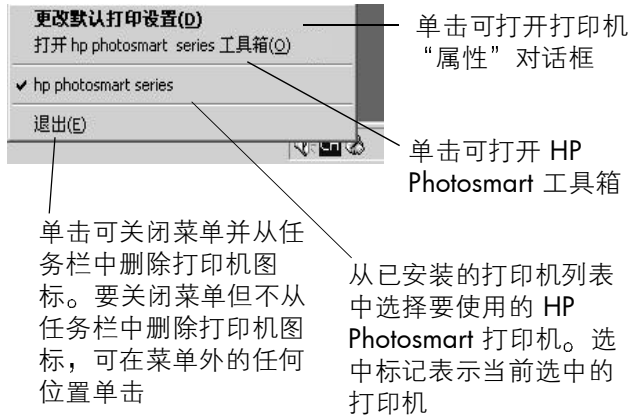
更改默认打印设置(D)
打开 hp photosmart series 工具箱(O)
✔ hp photosmart series
退出(E)

单击可打开打印机“属性”对话框

单击可打开 HP Photosmart 工具箱

单击可关闭菜单并从任务栏中删除打印机图标。要关闭菜单但不从任务栏中删除打印机图标，可在菜单外的任何位置单击

从已安装的打印机列表中选择要使用的 HP Photosmart 打印机。选中标记表示当前选中的打印机